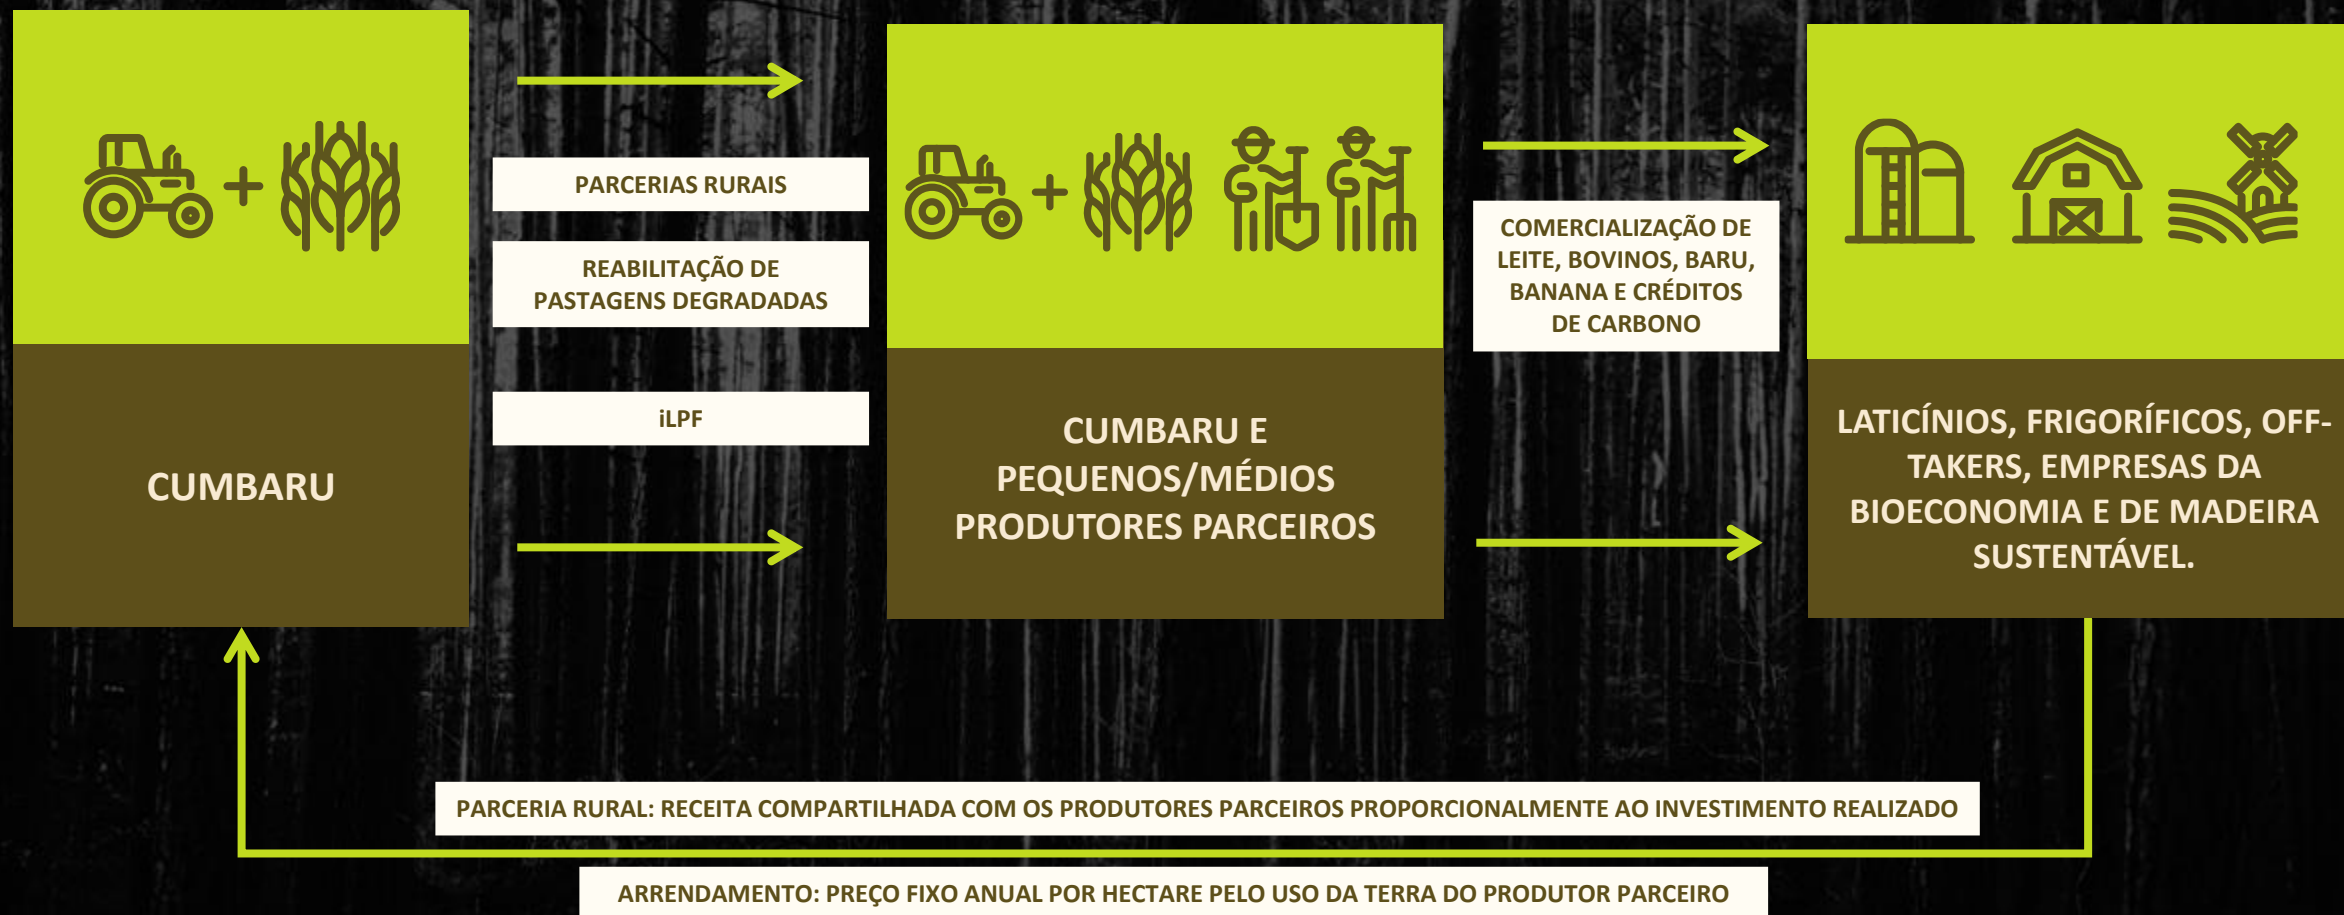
CUMBARU

PARCERIAS RURAIS

REABILITAÇÃO DE PASTAGENS DEGRADADAS

iLPF

CUMBARU E PEQUENOS/MÉDIOS PRODUTORES PARCEIROS

COMERCIALIZAÇÃO DE LEITE, BOVINOS, BARU, BANANA E CRÉDITOS DE CARBONO

LATICÍNIOS, FRIGORÍFICOS, OFF-TAKERS, EMPRESAS DA BIOECONOMIA E DE MADEIRA SUSTENTÁVEL.

PARCERIA RURAL: RECEITA COMPARTILHADA COM OS PRODUTORES PARCEIROS PROPORCIONALMENTE AO INVESTIMENTO REALIZADO

ARRENDAMENTO: PREÇO FIXO ANUAL POR HECTARE PELO USO DA TERRA DO PRODUTOR PARCEIRO